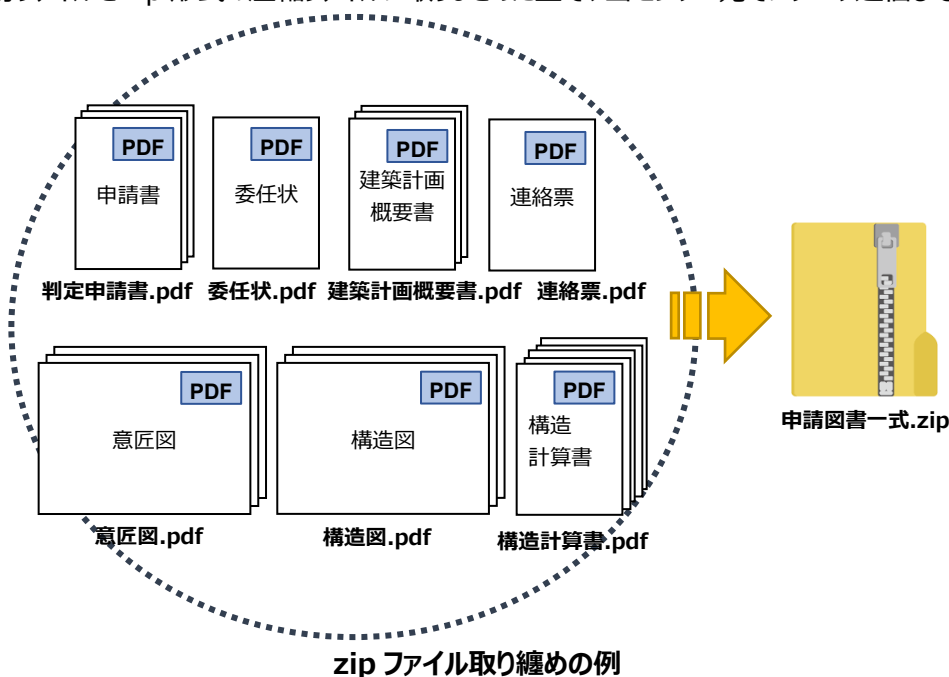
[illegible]

PDF
申請書
判定申請書.pdf

PDF
委任状
委任状.pdf

PDF
建築計画
概要書
建築計画概要書.pdf

PDF
連絡票
連絡票.pdf

PDF
意匠図
意匠図.pdf

PDF
構造図
構造図.pdf

PDF
構造
計算書
構造計算書.pdf

申請図書一式.zip

zip ファイル取り纏めの例